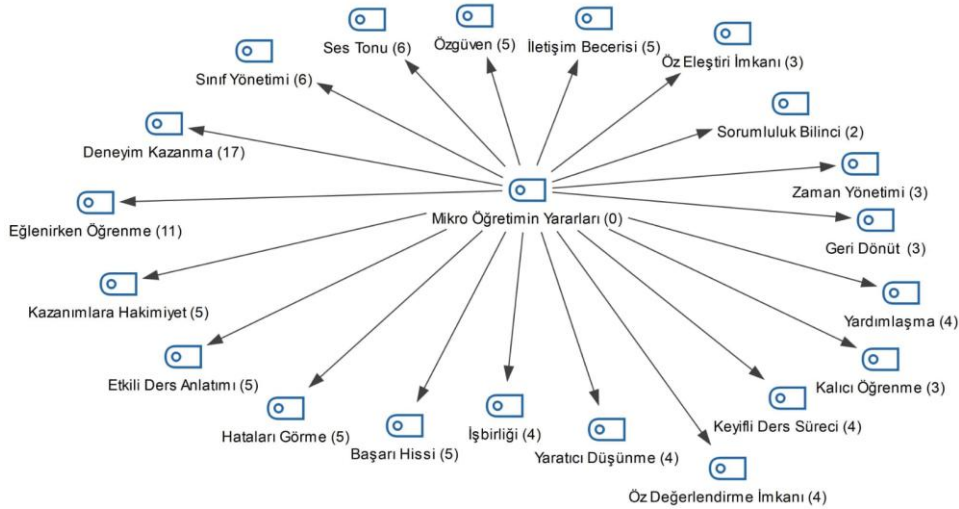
Ses Tonu (6)
Özgüven (5)
İletişim Becerisi (5)
Öz Eleştiri İmkanı (3)
Sınıf Yönetimi (6)
Sorumluluk Bilinci (2)
Deneyim Kazanma (17)
Zaman Yönetimi (3)
Eğlenirken Öğrenme (11)
Mikro Öğretimin Yararları (0)
Geri Dönüt (3)
Yardımlaşma (4)
Kazanımlara Hakimiyet (5)
Kalıcı Öğrenme (3)
Etkili Ders Anlatımı (5)
Keyifli Ders Süreci (4)
Hataları Görme (5)
Başarı Hissi (5)
İşbirliği (4)
Yaratıcı Düşünme (4)
Öz Değerlendirme İmkanı (4)